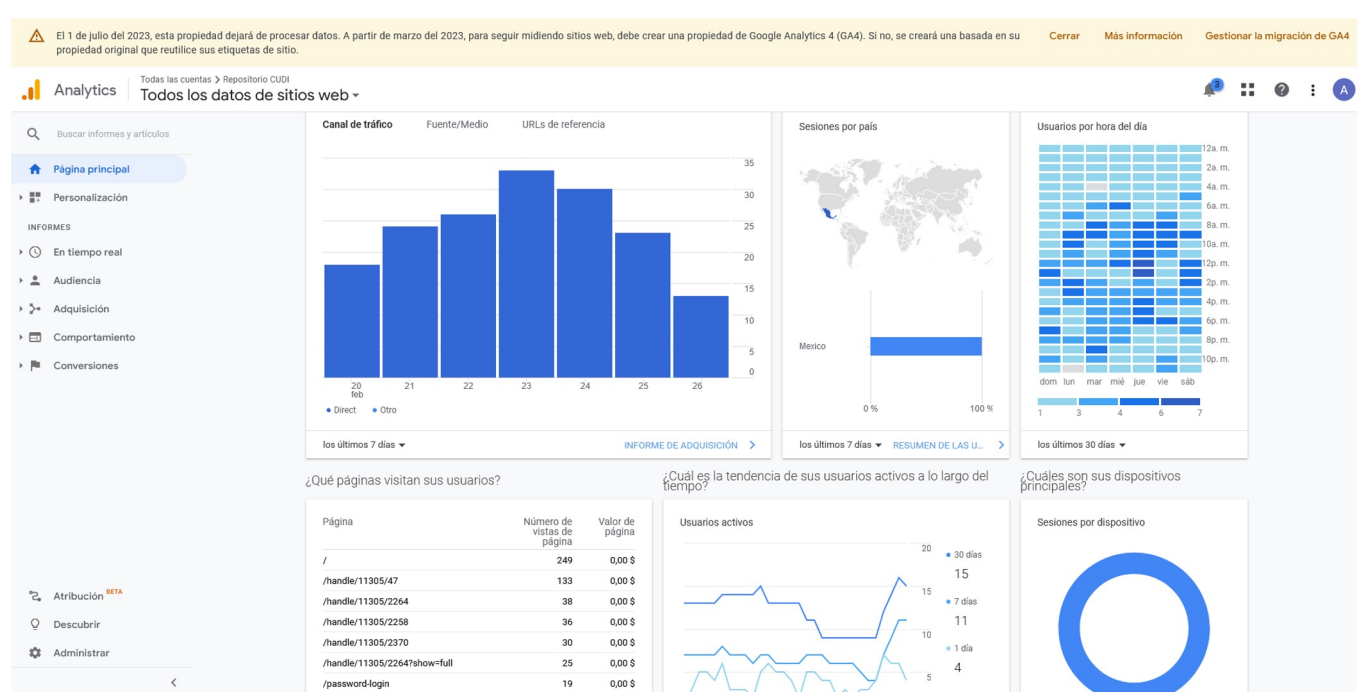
El 1 de julio del 2023, esta propiedad dejará de procesar datos. A partir de marzo del 2023, para seguir midiendo sitios web, debe crear una propiedad de Google Analytics 4 (GA4). Si no, se creará una basada en su propiedad original que reutilice sus etiquetas de sitio.

Cerrar Más información Gestionar la migración de GA4

Analytics Todas las cuentas > Repositorio CUDI
Todos los datos de sitios web

3

A

Buscar informes y artículos

Página principal

Personalización

INFORMES

En tiempo real

Audiencia

Adquisición

Comportamiento

Conversiones

Atribución BETA

Descubrir

Administrar

Canal de tráfico Fuente/Medio URLs de referencia

35
30
25
20
15
10
5
0

20 feb 21 22 23 24 25 26

• Direct • Otro

los últimos 7 días

INFORME DE ADQUISICIÓN

Sesiones por país

Mexico

0 % 100 %

los últimos 7 días RESUMEN DE LAS U...

Usuarios por hora del día

12a. m.
2a. m.
4a. m.
6a. m.
8a. m.
10a. m.
12p. m.
2p. m.
4p. m.
6p. m.
8p. m.
10p. m.

dom lun mar mié jue vie sáb

1 3 4 6 7

los últimos 30 días

¿Qué páginas visitan sus usuarios?

| Página | Número de vistas de página | Valor de página |
|---|---|---|
| / | 249 | 0,00 $ |
| /handle/11305/47 | 133 | 0,00 $ |
| /handle/11305/2264 | 38 | 0,00 $ |
| /handle/11305/2258 | 36 | 0,00 $ |
| /handle/11305/2370 | 30 | 0,00 $ |
| /handle/11305/2264?show=full | 25 | 0,00 $ |
| /password-login | 19 | 0,00 $ |

¿Cuál es la tendencia de sus usuarios activos a lo largo del tiempo?

Usuarios activos

20
15
10
5

• 30 días
15
• 7 días
11
• 1 día
4

¿Cuáles son sus dispositivos principales?

Sesiones por dispositivo